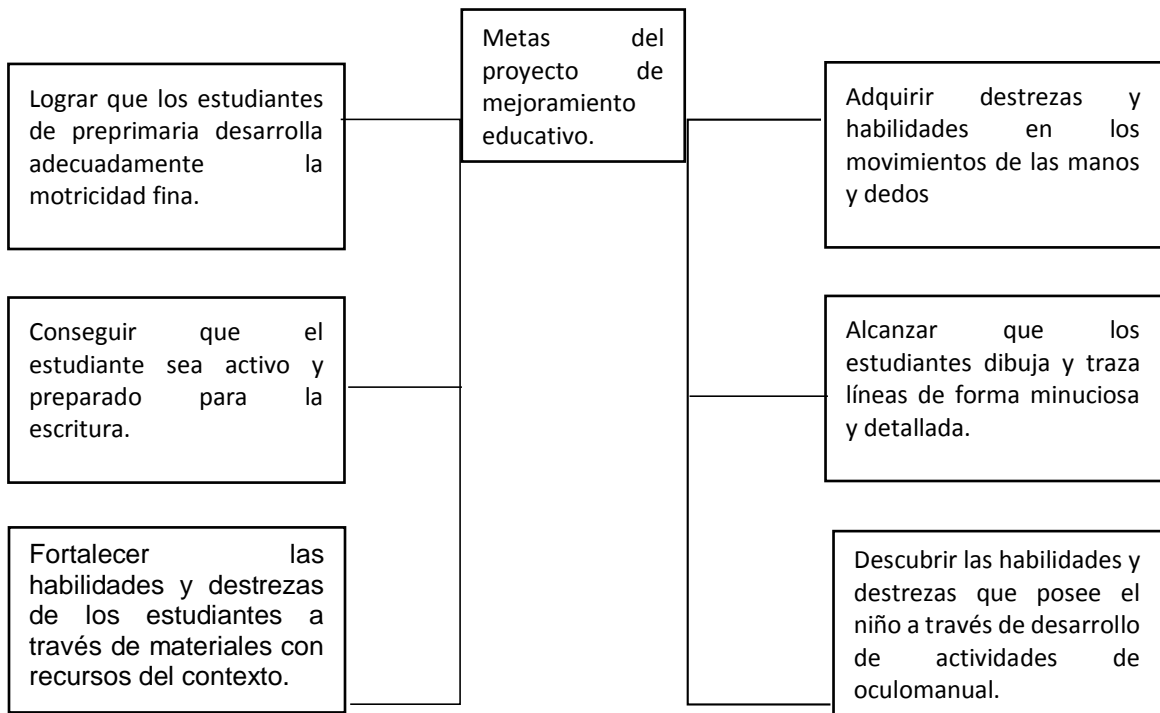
Metas del proyecto de mejoramiento educativo.

Lograr que los estudiantes de preprimaria desarrolla adecuadamente la motricidad fina.

Conseguir que el estudiante sea activo y preparado para la escritura.

Fortalecer las habilidades y destrezas de los estudiantes a través de materiales con recursos del contexto.

Adquirir destrezas y habilidades en los movimientos de las manos y dedos

Alcanzar que los estudiantes dibuja y traza líneas de forma minuciosa y detallada.

Descubrir las habilidades y destrezas que posee el niño a través de desarrollo de actividades de oculomanual.